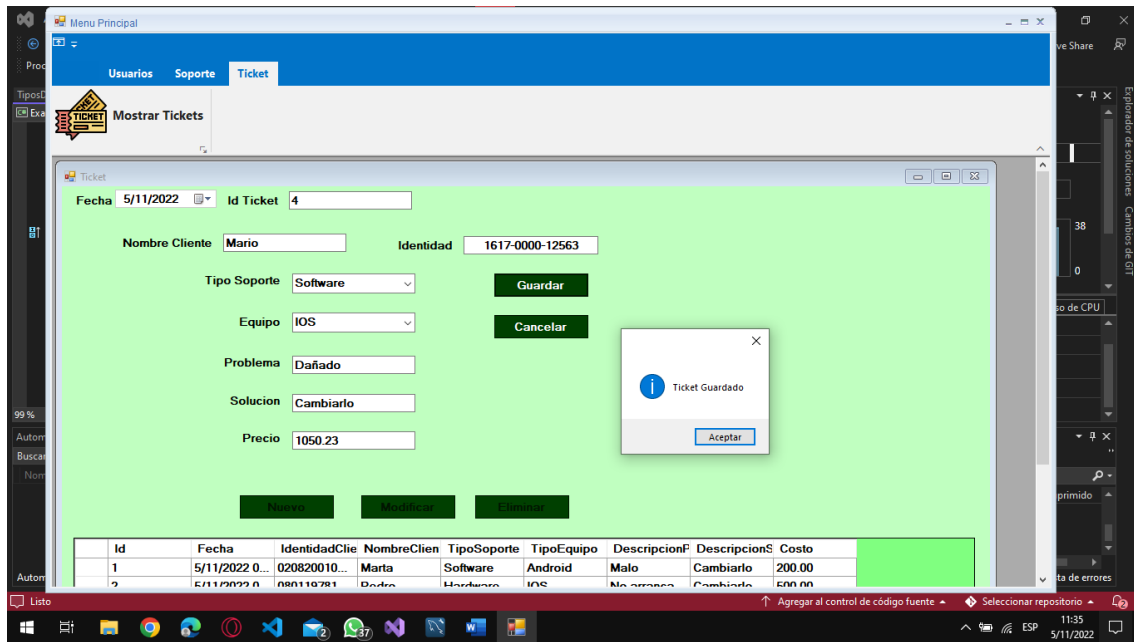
Menu Principal

Usuarios Soporte Ticket

TICKET Mostrar Tickets

Ticket

Fecha 5/11/2022 Id Ticket 4

Nombre Cliente Mario Identidad 1617-0000-12563

Tipo Soporte Software Guardar

Equipo IOS Cancelar

Problema Dañado

Solucion Cambiarlo

Precio 1050.23

Ticket Guardado

Aceptar

Nuevo Modificar Eliminar

| | Id | Fecha | IdentidadClie | NombreClien | TipoSoporte | TipoEquipo | DescripcionP | DescripcionS | Costo |
|---|---|---|---|---|---|---|---|---|---|
| | 1 | 5/11/2022 0... | 020820010... | Marta | Software | Android | Malo | Cambiarlo | 200.00 |
| | 2 | 5/11/2022 0 | 080119781 | Pedro | Hardware | IOS | No arranca | Cambiarlo | 500.00 |

ve Share

Explorador de soluciones Cambios de GIT

38

0

so de CPU

99 %

primido

ta de errores

Listo

Agregar al control de código fuente

Seleccionar repositorio

ESP 11:35 5/11/2022

2 37